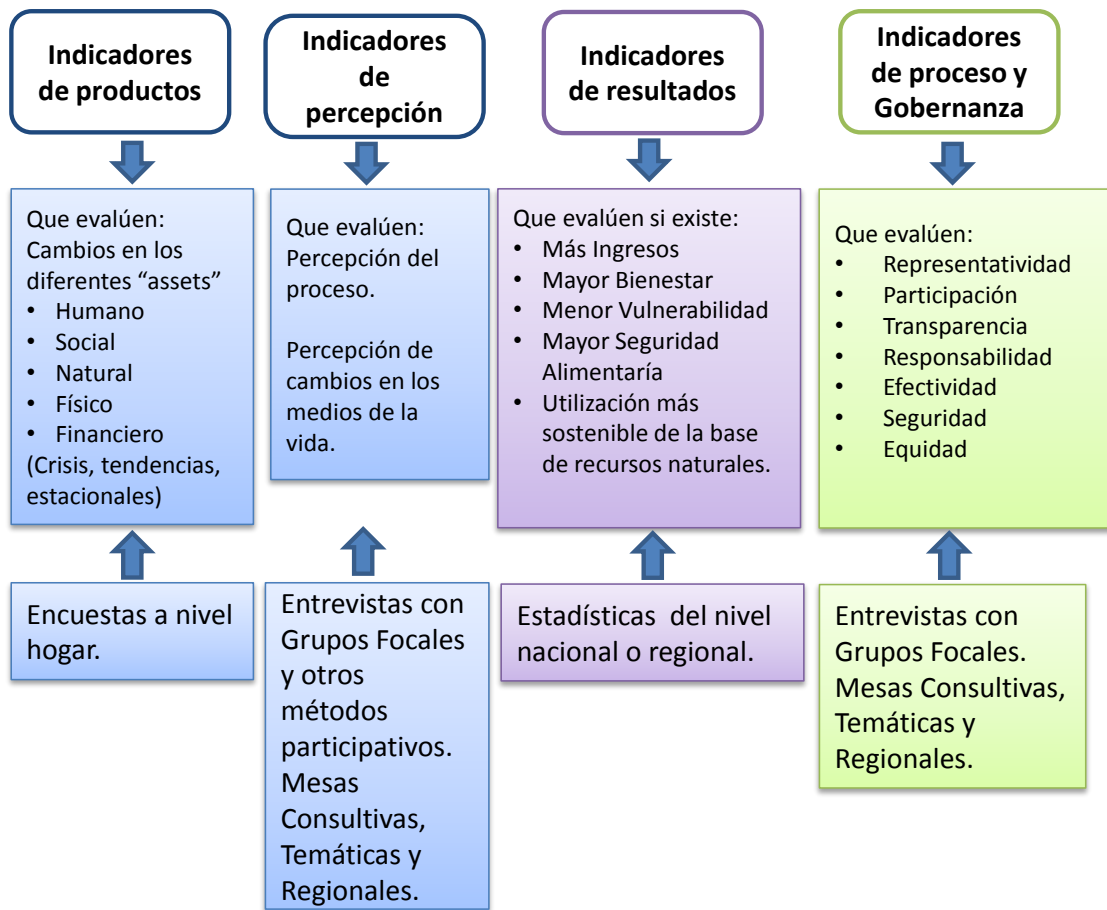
Indicadores de productos

Que evalúen:
Cambios en los diferentes “assets”
• Humano
• Social
• Natural
• Físico
• Financiero
(Crisis, tendencias, estacionales)

Encuestas a nivel hogar.

Indicadores de percepción

Que evalúen:
Percepción del proceso.

Percepción de cambios en los medios de la vida.

Entrevistas con Grupos Focales y otros métodos participativos. Mesas Consultivas, Temáticas y Regionales.

Indicadores de resultados

Que evalúen si existe:
• Más Ingresos
• Mayor Bienestar
• Menor Vulnerabilidad
• Mayor Seguridad Alimentaría
• Utilización más sostenible de la base de recursos naturales.

Estadísticas del nivel nacional o regional.

Indicadores de proceso y Gobernanza

Que evalúen:
• Representatividad
• Participación
• Transparencia
• Responsabilidad
• Efectividad
• Seguridad
• Equidad

Entrevistas con Grupos Focales. Mesas Consultivas, Temáticas y Regionales.